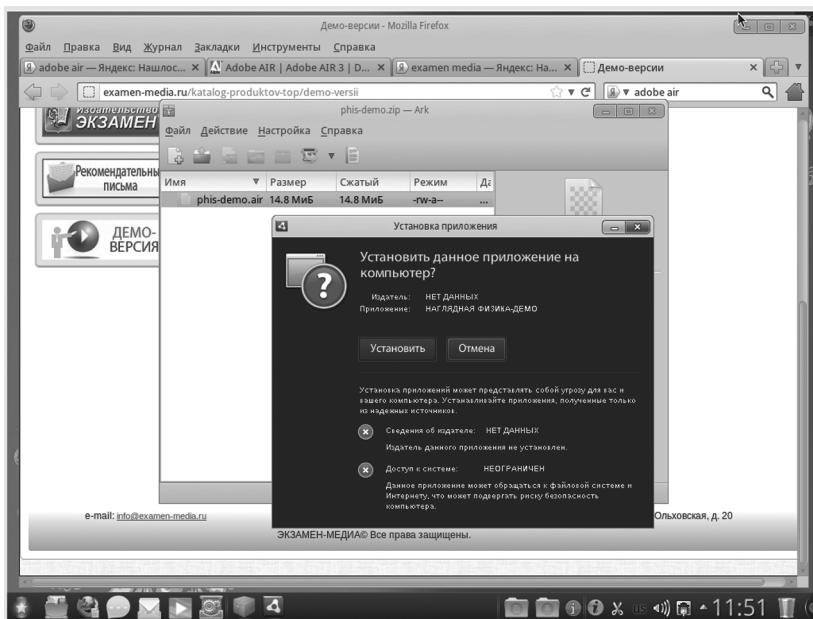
Демо-версии - Mozilla Firefox

Файл Правка Вид Журнал Закладки Инструменты Справка

adobe air — Яндекс: Нашлос... × | Adobe AIR | Adobe AIR 3 | D... × | examen media — Яндекс: На... × | Демо-версии ×

examen-media.ru/katalog-produktov-top/demo-versii

adobe air

Издательство ЭКЗАМЕН

Рекомендательные письма

ДЕМО-ВЕРСИЯ

phis-demo.zip — Ark

Файл Действие Настройка Справка

| Имя | Размер | Сжатый | Режим | Да |
|---|---|---|---|---|
| phis-demo.air | 14.8 МиБ | 14.8 МиБ | -rw-a-- | ... |

Установка приложения

Установить данное приложение на компьютер?

Издатель: НЕТ ДАННЫХ
Приложение: НАГЛЯДНАЯ ФИЗИКА-ДЕМО

Установить | Отмена

Установка приложений может представлять собой угрозу для вас и вашего компьютера. Устанавливайте приложения, полученные только из надежных источников.

Сведения об издателе: НЕТ ДАННЫХ

Издатель данного приложения не установлен.

Доступ к системе: НЕОГРАНИЧЕН

Данное приложение может обращаться к файловой системе и Интернету, что может подвергать риску безопасность компьютера.

e-mail: info@examen-media.ru

Ольховская, д. 20

ЭКЗАМЕН-МЕДИА© Все права защищены.

11:51